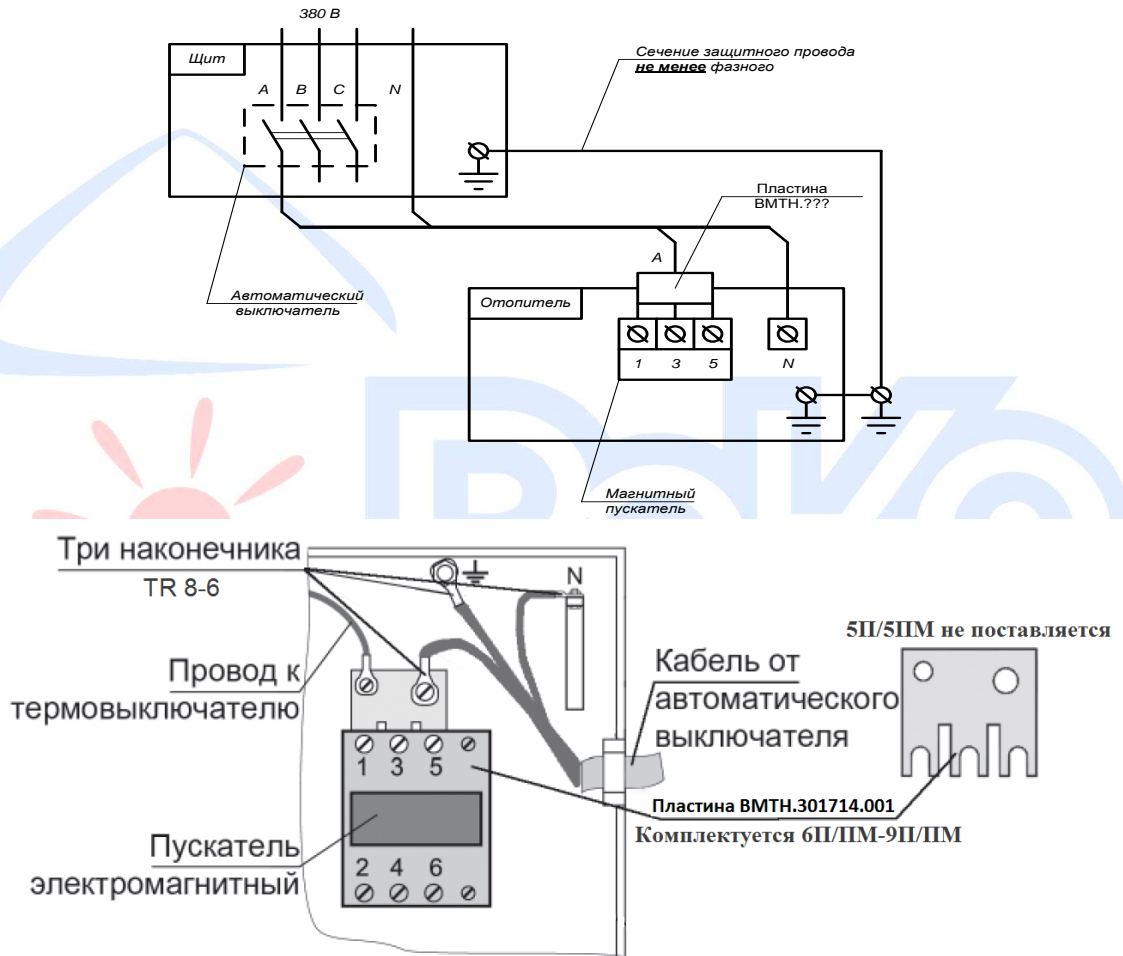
380 В

Щит

A B C N

Сечение защитного провода **не менее** фазного

Пластина ВМТН.???

A

Автоматический выключатель

Отопитель

1 3 5

N

Магнитный пускатель

Три наконечника TR 8-6

N

Провод к термовыключателю

Кабель от автоматического выключателя

5П/5ПМ не поставляется

1 3 5

Пластина ВМТН.301714.001

Комплектуется 6П/ПМ-9П/ПМ

Пускатель электромагнитный

2 4 6